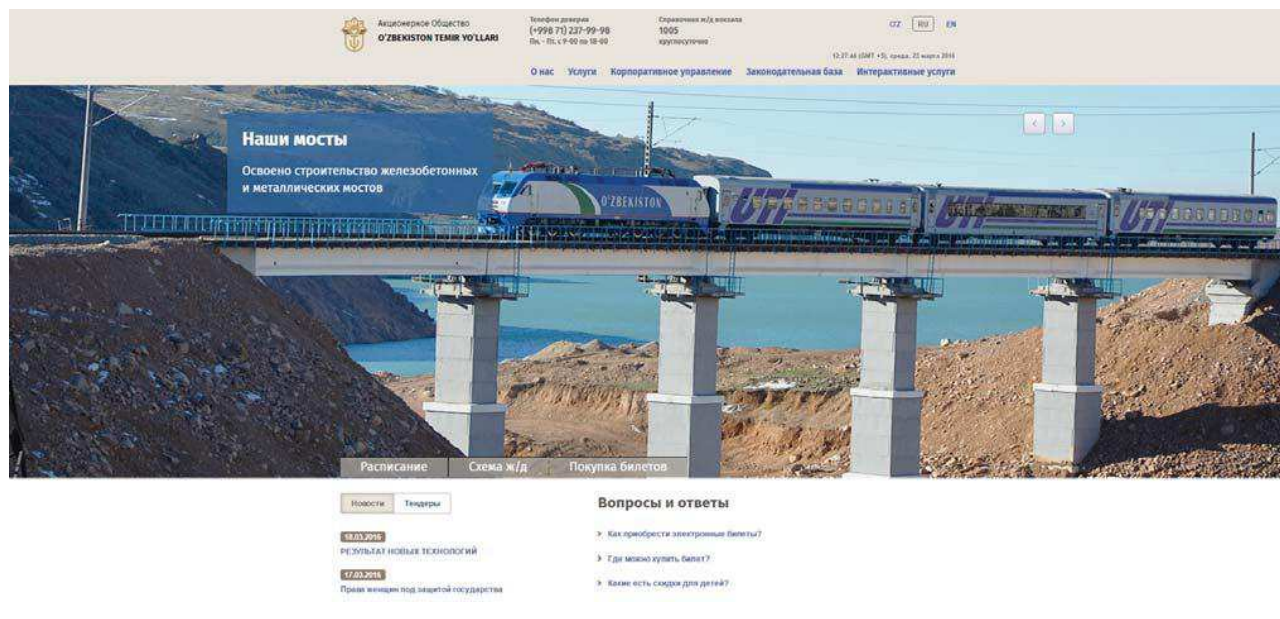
Акционерное Общество
O'ZBEKISTON TEMIR YO'LLARI

Телефон доверия
(+998 71) 237-99-98
Пн. - Пт. с 9-00 по 18-00

Справочная ж/д вокзала
1005
круглосуточно

OZ RU EN

12:27:46 (GMT +5), среда, 23 марта 2016

О нас Услуги Корпоративное управление Законодательная база Интерактивные услуги

Наши мосты

Освоено строительство железобетонных и металлических мостов

O'ZBEKISTON

UTI

UTI

UTI

Расписание Схема ж/д Покупка билетов

Новости Тендеры

18.03.2016
РЕЗУЛЬТАТ НОВЫХ ТЕХНОЛОГИЙ

17.03.2016
Права женщин под защитой государства

Вопросы и ответы

Как приобрести электронные билеты?

Где можно купить билет?

Какие есть скидки для детей?